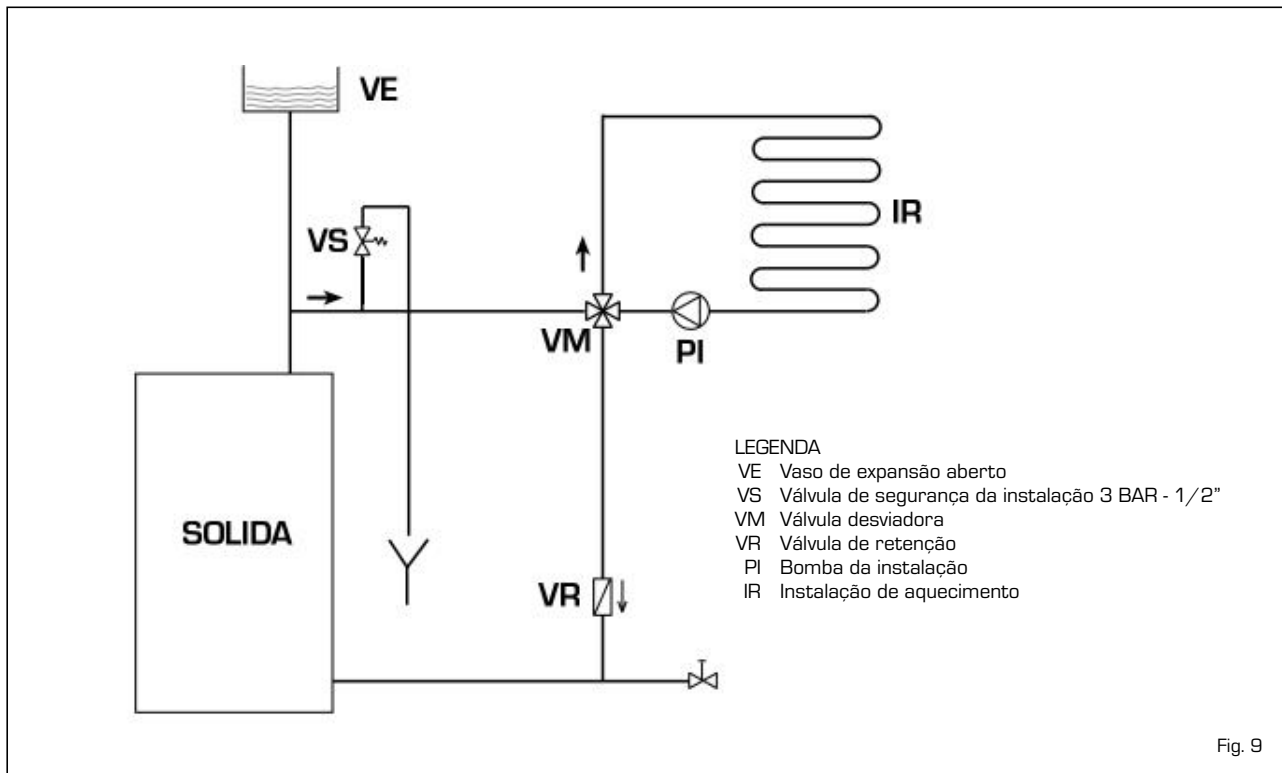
VE

IR

VS

VM

PI

SOLIDA

VR

LEGENDA
VE Vaso de expansão aberto
VS Válvula de segurança da instalação 3 BAR - 1/2"
VM Válvula desviadora
VR Válvula de retenção
PI Bomba da instalação
IR Instalação de aquecimento

Fig. 9